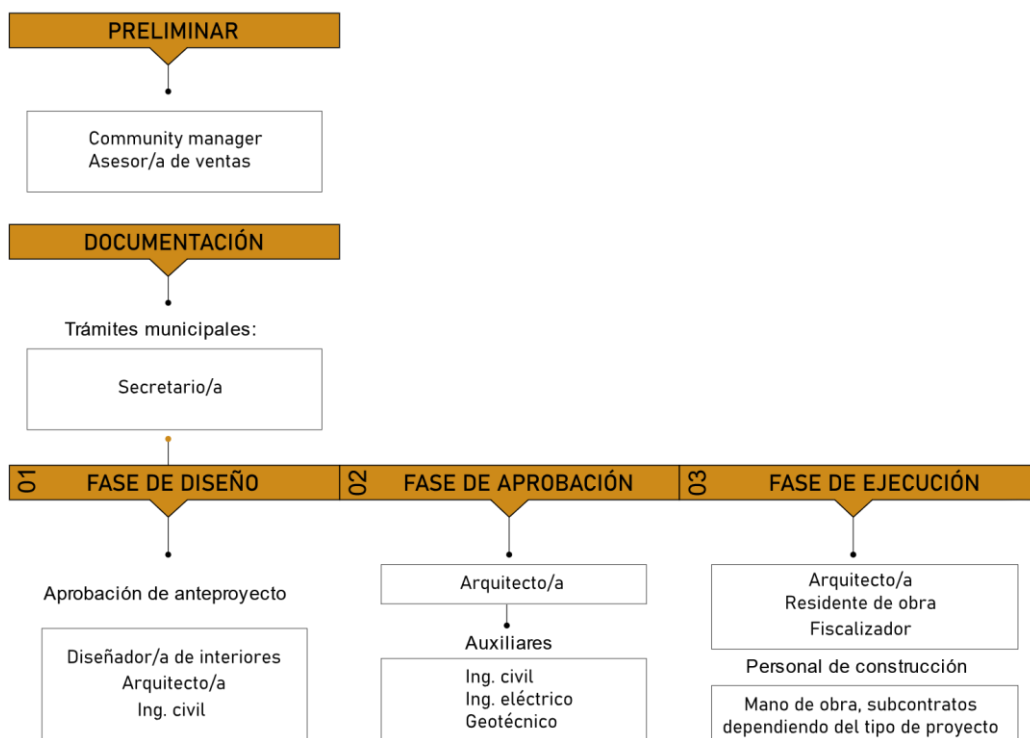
PRELIMINAR

Community manager
Asesor/a de ventas

DOCUMENTACIÓN

Trámites municipales:

Secretario/a

01 FASE DE DISEÑO

Aprobación de anteproyecto

Diseñador/a de interiores
Arquitecto/a
Ing. civil

02 FASE DE APROBACIÓN

Arquitecto/a

Auxiliares

Ing. civil
Ing. eléctrico
Geotécnico

03 FASE DE EJECUCIÓN

Arquitecto/a
Residente de obra
Fiscalizador

Personal de construcción

Mano de obra, subcontratos dependiendo del tipo de proyecto